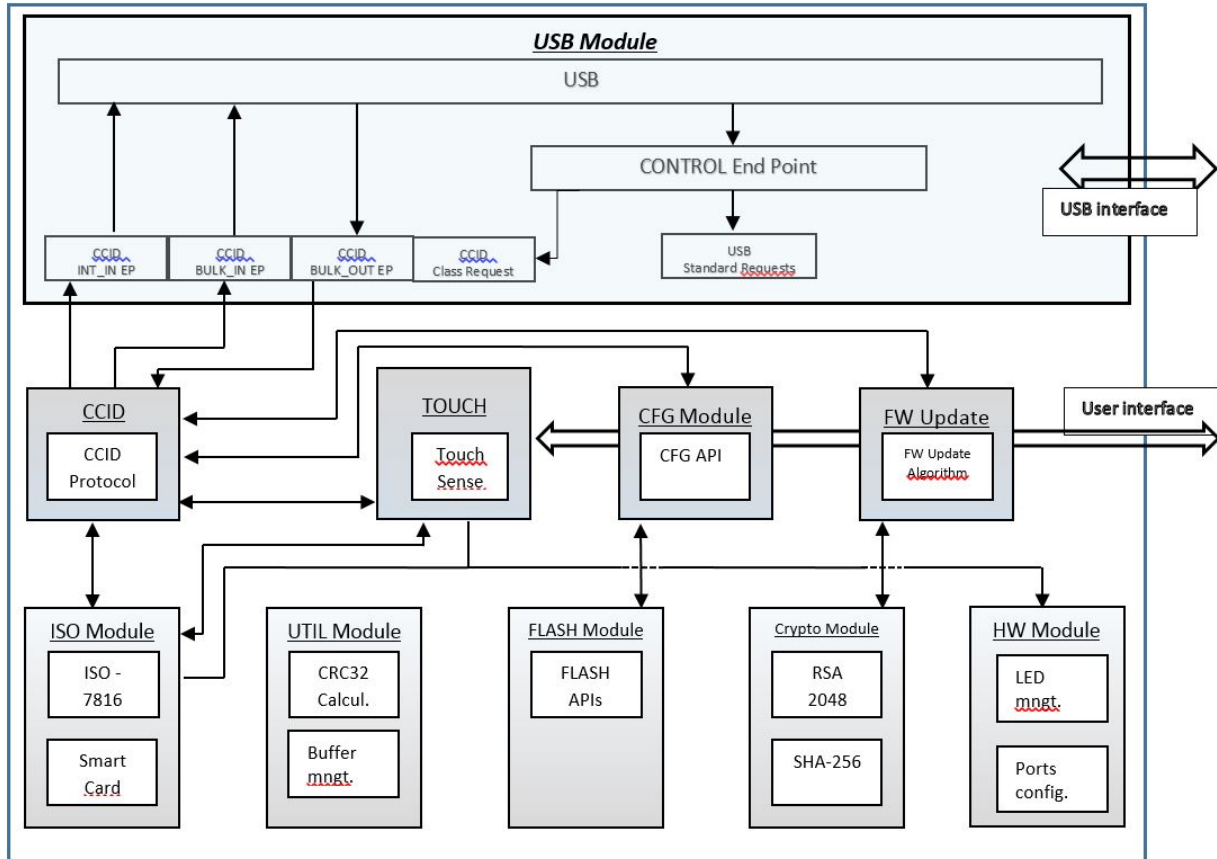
USB Module

USB

CONTROL End Point

USB interface

CCID INT_IN EP

CCID BULK_IN EP

CCID BULK_OUT EP

CCID Class Request

USB Standard Requests

CCID

CCID Protocol

TOUCH

Touch Sense.

CFG Module

CFG API

FW Update

FW Update Algorithm

User interface

ISO Module

ISO - 7816

Smart Card

UTIL Module

CRC32 Calcul.

Buffer mngt.

FLASH Module

FLASH APIs

Crypto Module

RSA 2048

SHA-256

HW Module

LED mngt.

Ports config.